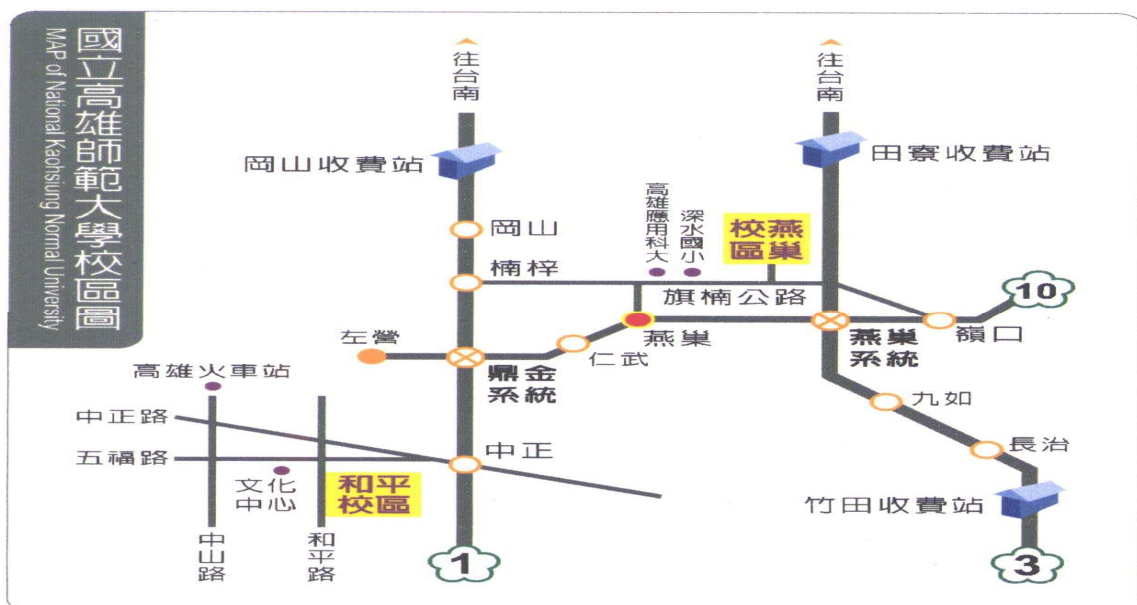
國立高雄師範大學校區圖
MAP of National Kaohsiung Normal University

往台南

往台南

岡山收費站

田寮收費站

岡山

高雄應用科大

深水國小

燕巢校區

楠梓

旗楠公路

10

左營

燕巢

燕巢系統

嶺口

仁武

高雄火車站

鼎金系統

九如

中正路

長治

五福路

中正

文化中心

和平校區

竹田收費站

中山路

和平路

1

3